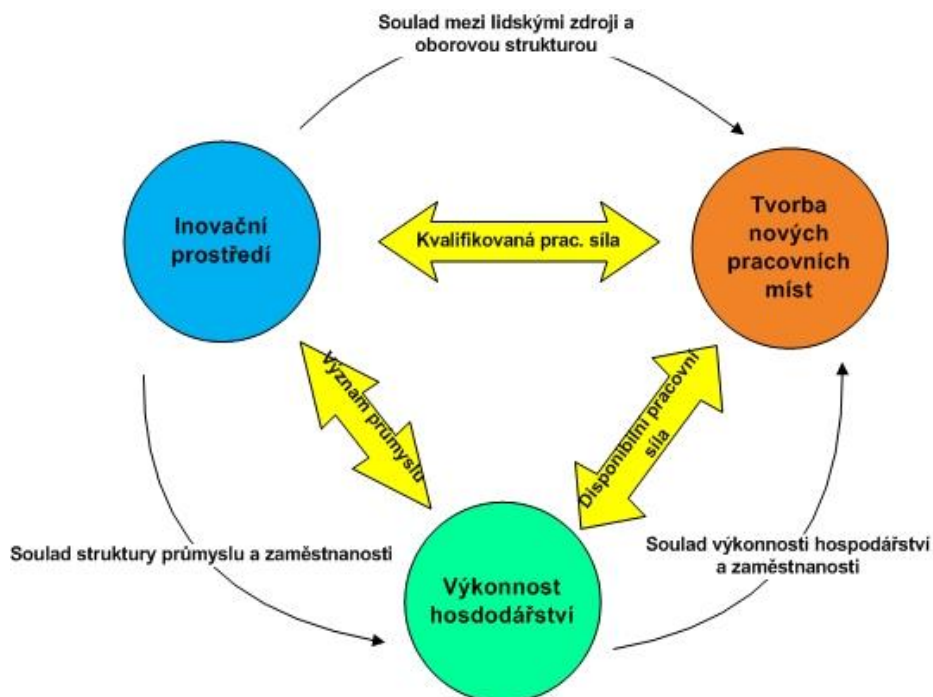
Soulad mezi lidskými zdroji a oborovou strukturou

Inovační prostředí

Kvalifikovaná prac. síla

Tvorba nových pracovních míst

Význam průmyslu

Disponibilní pracovní síla

Soulad struktury průmyslu a zaměstnanosti

Výkonnost hosdodářství

Soulad výkonnosti hospodářství a zaměstnanosti